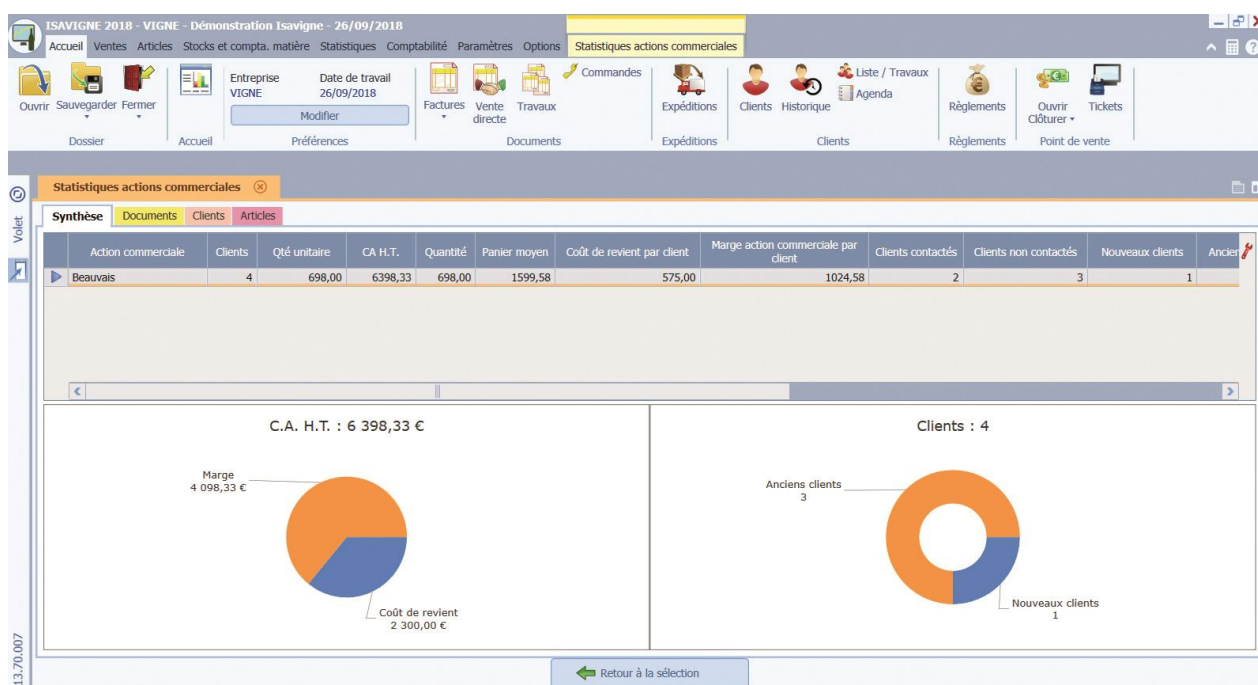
ISAVIGNE 2018 - VIGNE - Démonstration Isavigne - 26/09/2018

Accueil Ventes Articles Stocks et compta. matière Statistiques Comptabilité Paramètres Options Statistiques actions commerciales

Ouvrir Sauvegarder Fermer
Dossier

Accueil

Entreprise VIGNE
Date de travail 26/09/2018
Modifier
Préférences

Factures Vente directe Travaux Commandes
Documents

Expéditions
Expéditions

Clients Historique Liste / Travaux Agenda
Clients

Règlements
Règlements

Ouvrir Clôturer Tickets
Point de vente

Statistiques actions commerciales

Volet

Synthèse Documents Clients Articles

| Action commerciale | Clients | Qté unitaire | CA H.T. | Quantité | Panier moyen | Coût de revient par client | Marge action commerciale par client | Clients contactés | Clients non contactés | Nouveaux clients | Ancier |
|---|---|---|---|---|---|---|---|---|---|---|---|
| Beauvais | 4 | 698,00 | 6398,33 | 698,00 | 1599,58 | 575,00 | 1024,58 | 2 | 3 | 1 | |

C.A. H.T. : 6 398,33 €

Marge
4 098,33 €

Coût de revient
2 300,00 €

Clients : 4

Anciens clients
3

Nouveaux clients
1

Retour à la sélection

13.70.007